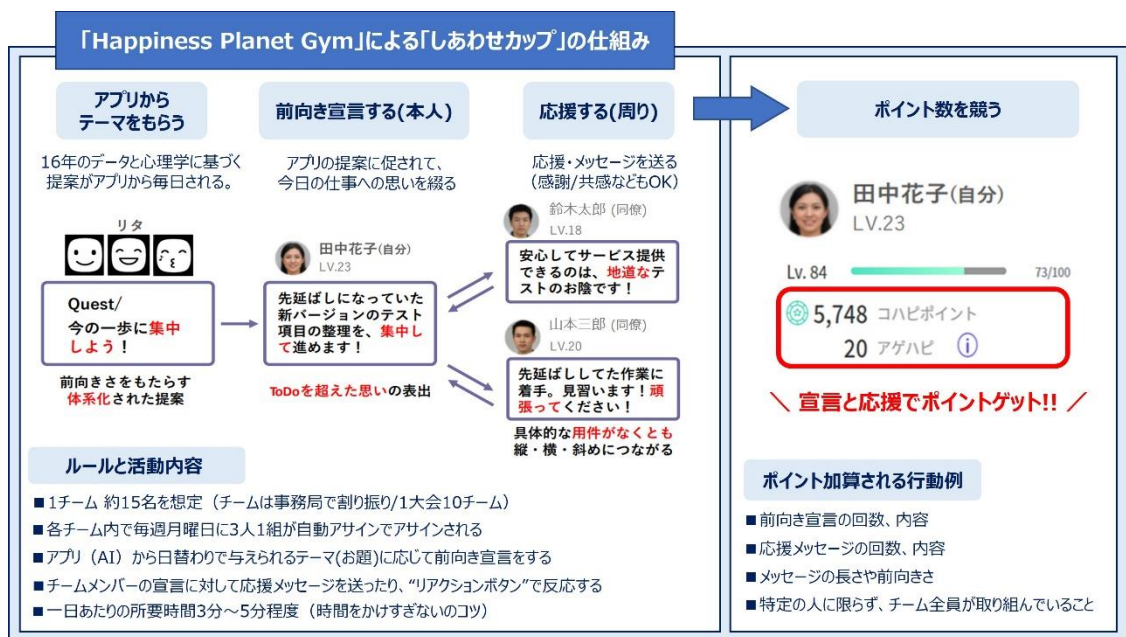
「Happiness Planet Gym」による「しあわせカップ」の仕組み

アプリからテーマをもらう

16年のデータと心理学に基づく提案がアプリから毎日される。

リタ

Quest/
今の一歩に集中しよう！

前向きさをもたらす体系化された提案

前向き宣言する(本人)

アプリの提案に促されて、今日の仕事への思いを綴る

田中花子(自分)
LV.23

先延ばしになっていた新バージョンのテスト項目の整理を、集中して進めます！

ToDoを超えた思いの表出

応援する(周り)

応援・メッセージを送る(感謝/共感などもOK)

鈴木太郎 (同僚)
LV.18

安心してサービス提供できるのは、地道なテストのお陰です！

山本三郎 (同僚)
LV.20

先延ばししてた作業に着手。見習います！頑張ってください！

具体的な用件がなくとも縦・横・斜めにつながる

ポイント数を競う

田中花子(自分)
LV.23

Lv. 84
73/100

5,748 コハピポイント
20 アゲハピ

＼ 宣言と応援でポイントゲット!! ／

ルールと活動内容

■1チーム 約15名を想定（チームは事務局で割り振り/1大会10チーム）
■各チーム内で毎週月曜日に3人1組が自動アサインでアサインされる
■アプリ（AI）から日替わりで与えられるテーマ(お題)に応じて前向き宣言をする
■チームメンバーの宣言に対して応援メッセージを送ったり、“リアクションボタン”で反応する
■一日あたりの所要時間3分～5分程度（時間をかけすぎないのコツ）

ポイント加算される行動例

■前向き宣言の回数、内容
■応援メッセージの回数、内容
■メッセージの長さや前向きさ
■特定の人に限らず、チーム全員が取り組んでいること